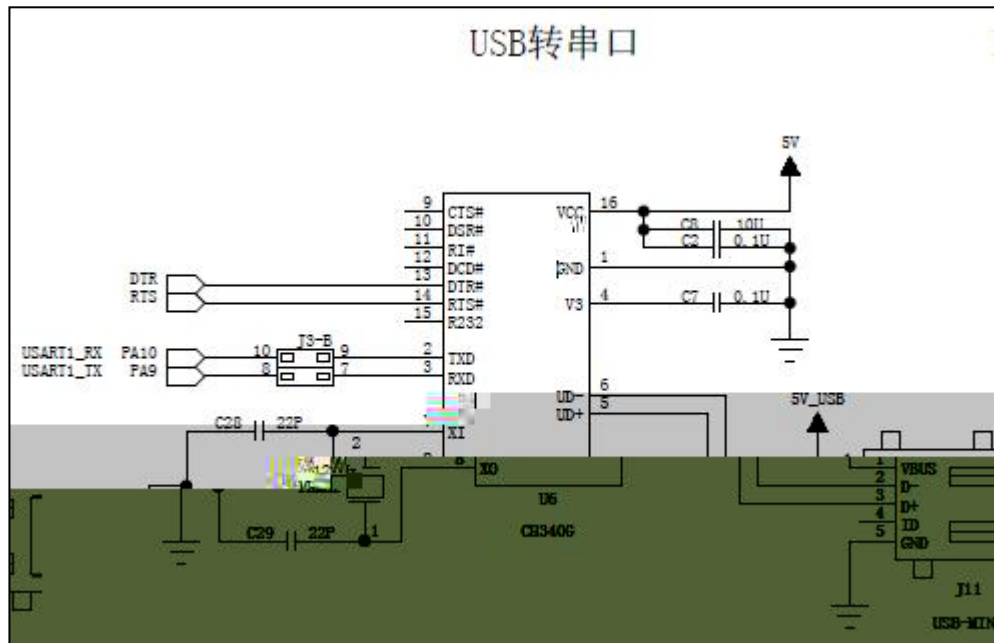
USB转串口

5V

9 CTS#
10 DSR#
11 RI#
12 DCD#
13 DTR#
14 RTS#
15 R232

VCC 16
GND 1
V3 4

C8 10U
C3 0.1U
C7 0.1U

DTR
RTS

USART1_RX PA10
USART1_TX PA9

J3-B
10 9
8 7

2 TXD
3 RXD

UD- 6
UD+ 5

5V_USB

C28 22P
2
XI
8 XO
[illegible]
C29 22P
1

U6
CH340G

1 VBUS
2 D-
3 D+
4 ID
5 GND

J11
USB-MIN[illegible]